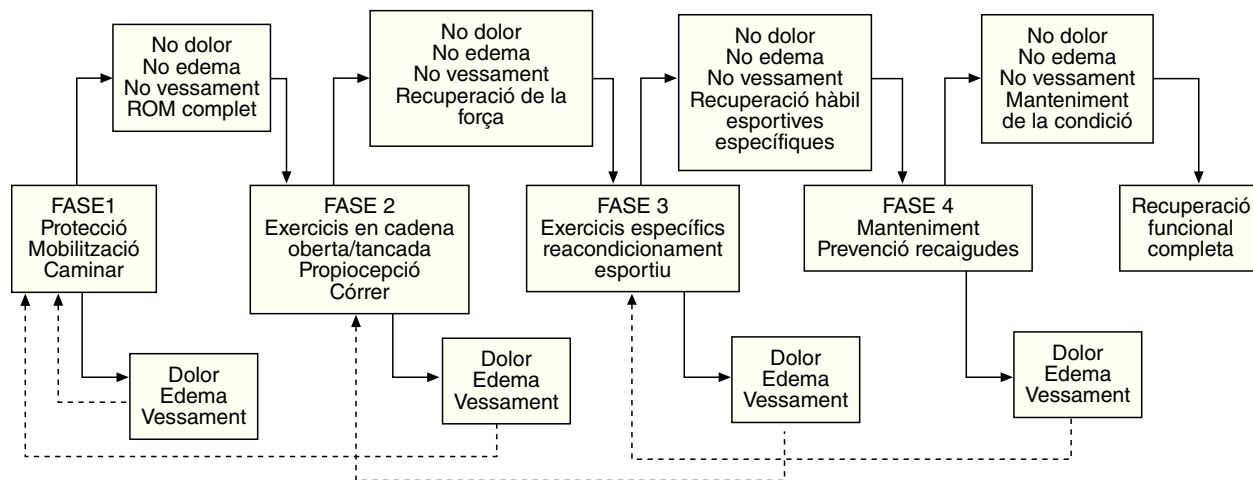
No dolor
No edema
No vessament
ROM complet

No dolor
No edema
No vessament
Recuperació de la força

No dolor
No edema
No vessament
Recuperació hàbil esportives específiques

No dolor
No edema
No vessament
Manteniment de la condició

FASE1
Protecció
Mobilització
Caminar

FASE 2
Exercicis en cadena oberta/tancada
Propiocepció
Córrer

FASE 3
Exercicis específics reacondicionament esportiu

FASE 4
Manteniment
Prevenció recaigudes

Recuperació funcional completa

Dolor
Edema
Vessament

Dolor
Edema
Vessament

Dolor
Edema
Vessament

Dolor
Edema
Vessament